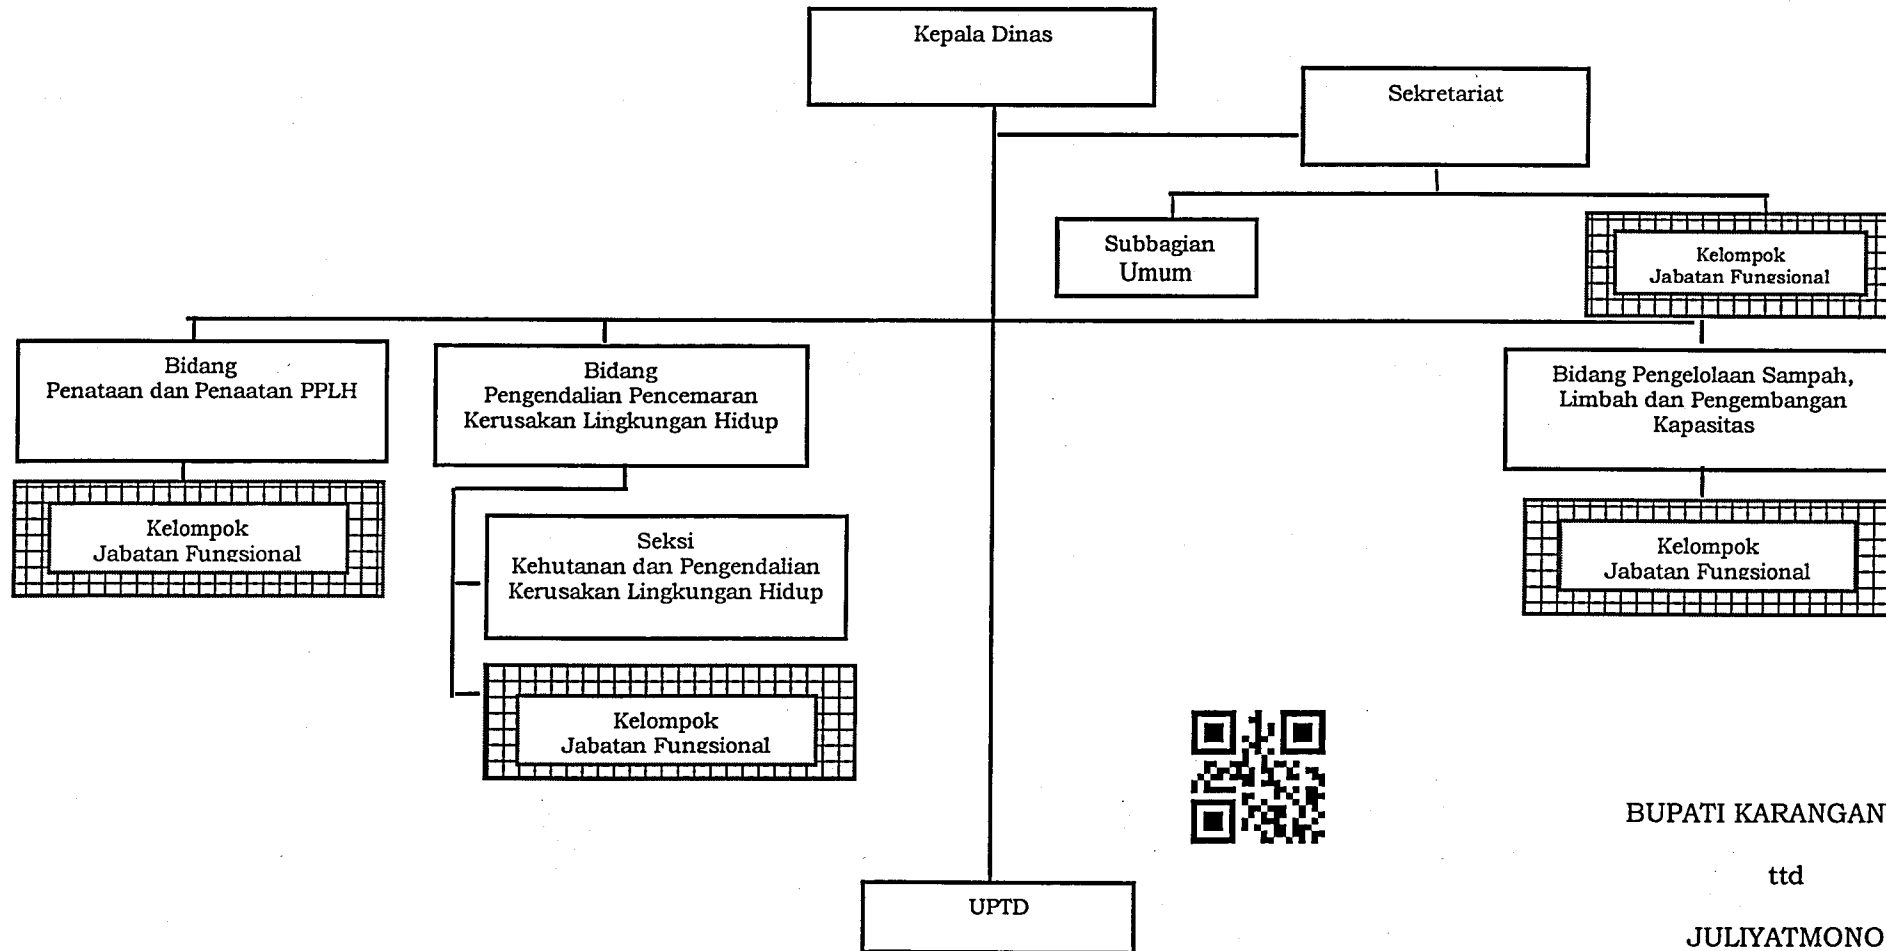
Kepala Dinas

Sekretariat

Subbagian Umum

Kelompok Jabatan Fungsional

Bidang Penataan dan Penaatan PPLH

Kelompok Jabatan Fungsional

Bidang Pengendalian Pencemaran Kerusakan Lingkungan Hidup

Seksi Kehutanan dan Pengendalian Kerusakan Lingkungan Hidup

Kelompok Jabatan Fungsional

Bidang Pengelolaan Sampah, Limbah dan Pengembangan Kapasitas

Kelompok Jabatan Fungsional

UPTD

BUPATI KARANGAN

ttd

JULIYATMONO